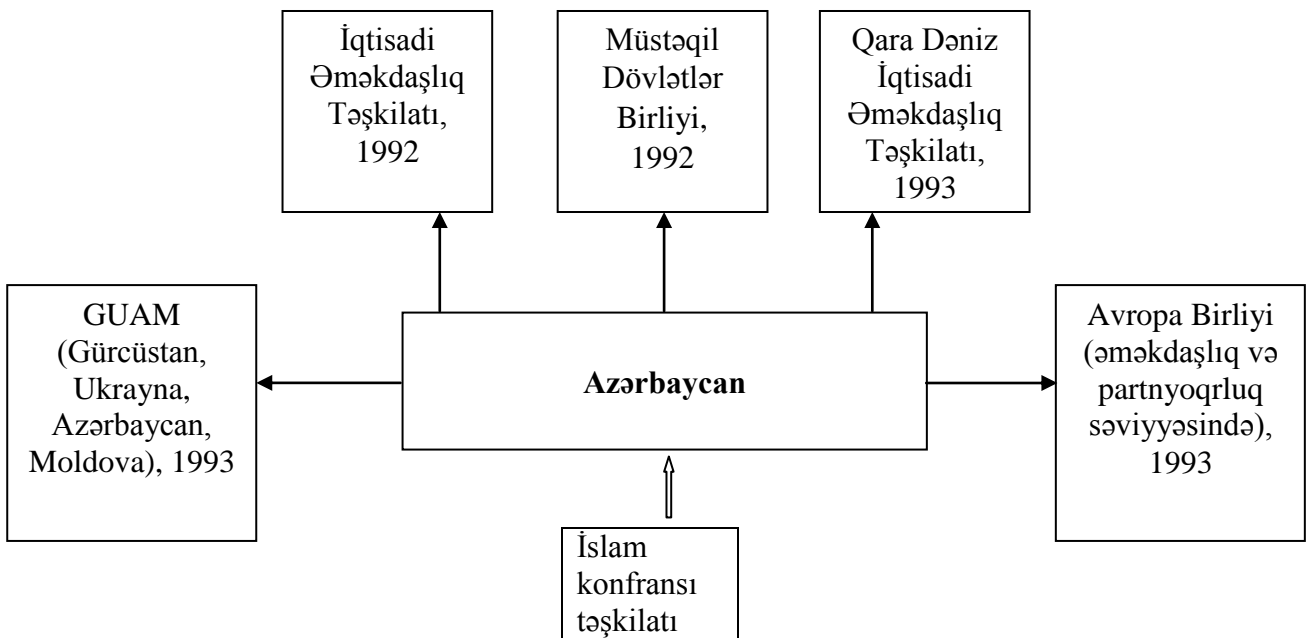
İqtisadi Əməkdaşlıq Təşkilatı, 1992

Müstəqil Dövlətlər Birliyi, 1992

Qara Dəniz İqtisadi Əməkdaşlıq Təşkilatı, 1993

GUAM (Gürcüstan, Ukrayna, Azərbaycan, Moldova), 1993

**Azərbaycan**

Avropa Birliyi (əməkdaşlıq və partnyoqrluq səviyyəsində), 1993

İslam konfransı təşkilatı